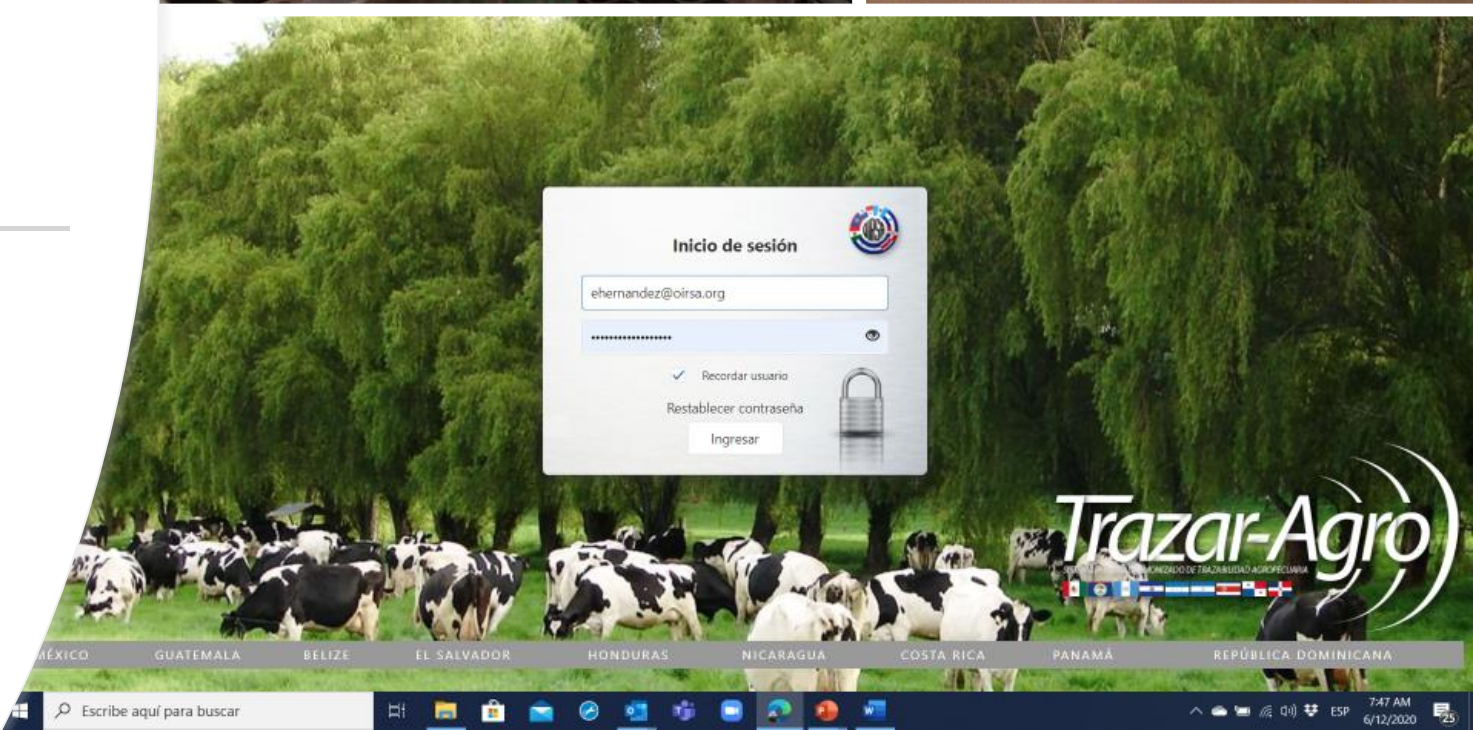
Inicio de sesión

ehernandez@oirsa.org

•••••••••••••••••••

✓ Recordar usuario

Restablecer contraseña

Ingresar

Trazar-Agro

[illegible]

MÉXICO GUATEMALA BELIZE EL SALVADOR HONDURAS NICARAGUA COSTA RICA PANAMÁ REPÚBLICA DOMINICANA

Escribe aquí para buscar

ESP 7:47 AM 6/12/2020 25